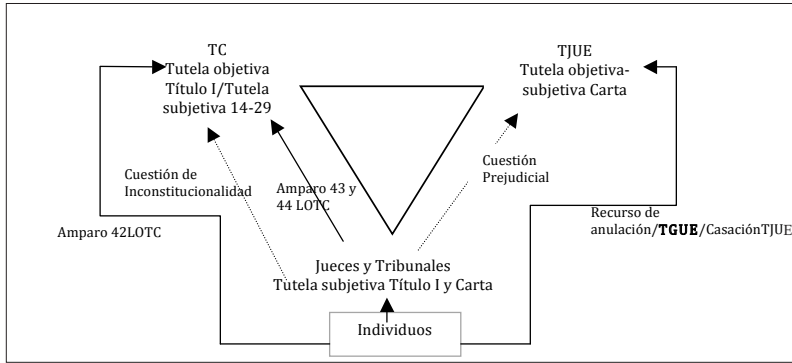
TC
Tutela objetiva
Título I/Tutela
subjetiva 14-29

TJUE
Tutela objetiva-
subjetiva Carta

Cuestión de
Inconstitucionalidad

Amparo 43 y
44 LOTC

Cuestión
Prejudicial

Amparo 42LOTC

Recurso de
anulación/**TGUE**/CasaciónTJUE

Jueces y Tribunales
Tutela subjetiva Título I y Carta

Individuos